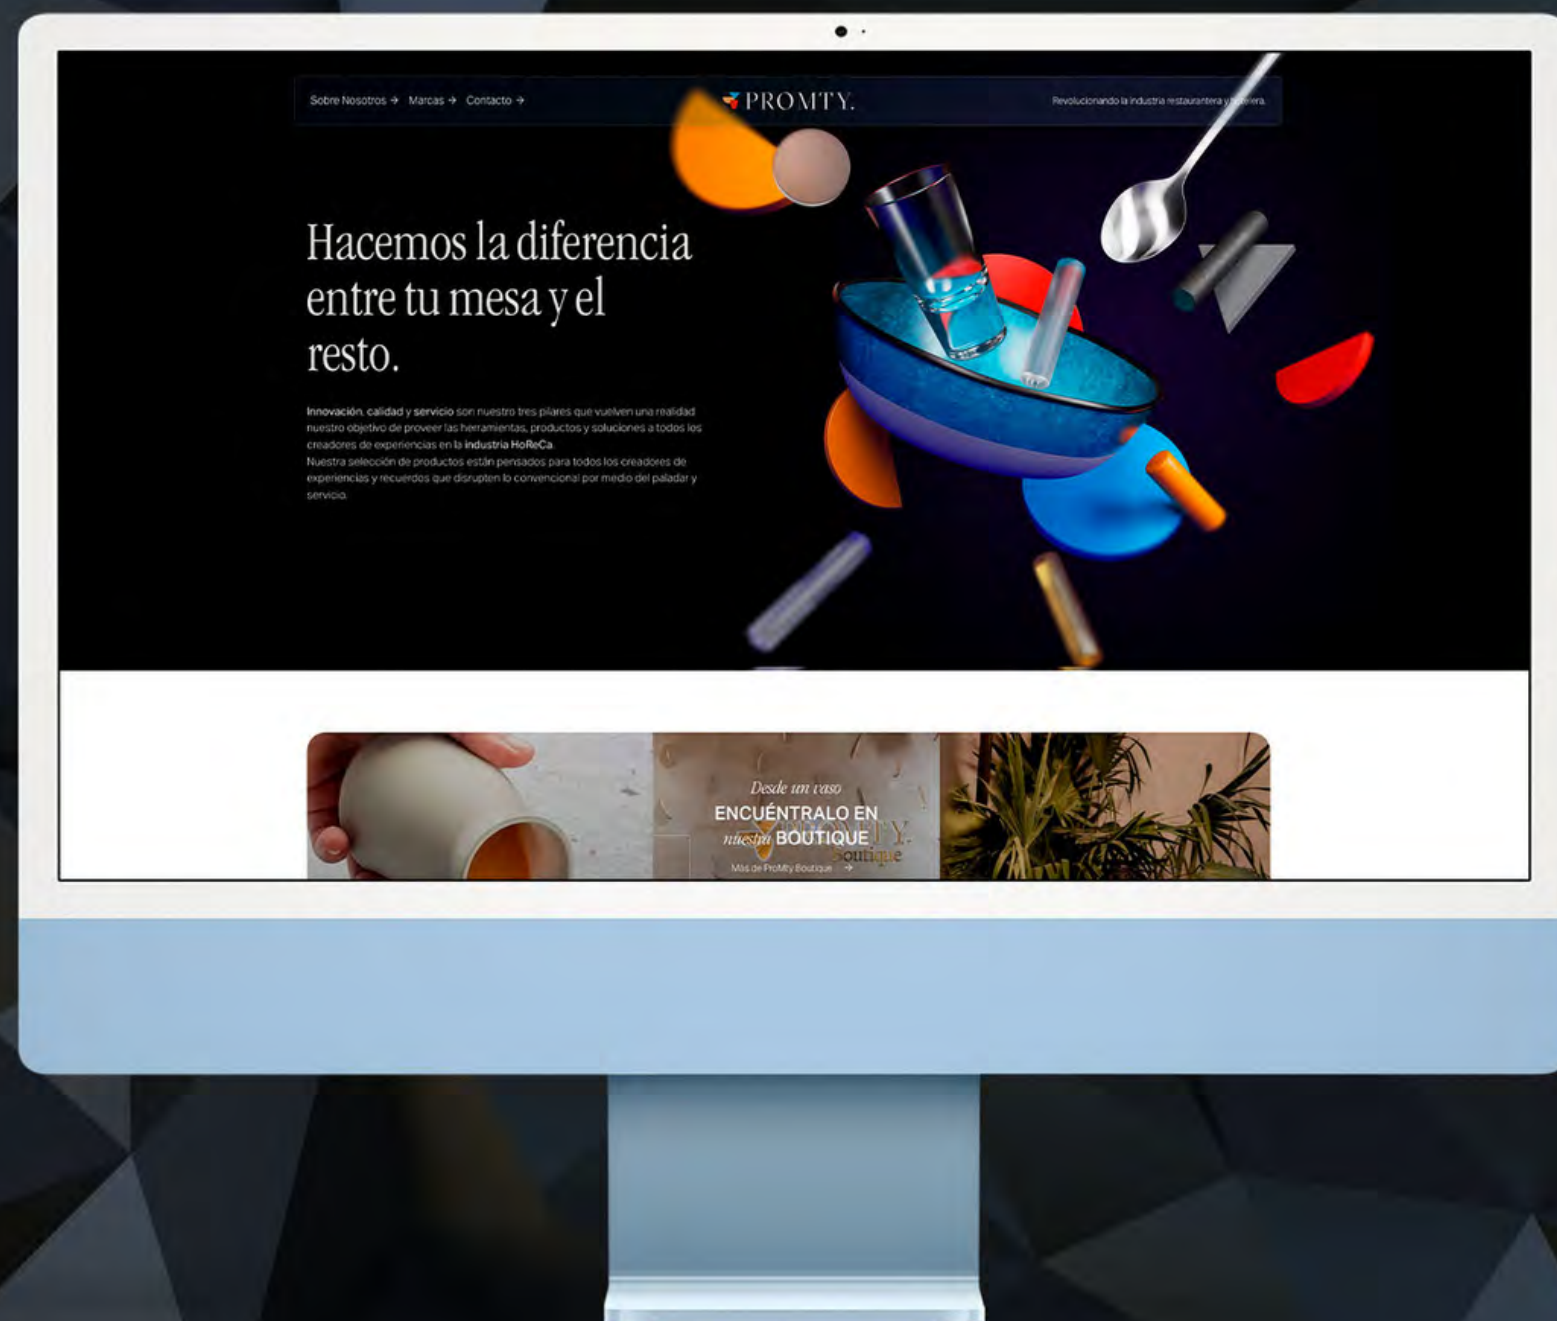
Sobre Nosotros → Marcas → Contacto →

PROMTY.

Revolucionando la industria restaurantera y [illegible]

Hacemos la diferencia entre tu mesa y el resto.

Innovación, calidad y servicio son nuestro tres pilares que vuelven una realidad nuestro objetivo de proveer las herramientas, productos y soluciones a todos los creadores de experiencias en la industria HoReCa.
Nuestra selección de productos están pensados para todos los creadores de experiencias y recuerdos que disrupten lo convencional por medio del paladar y servicio.

Desde un vaso
ENCUÉNTRALO EN nuestra BOUTIQUE
Más de ProMty Boutique →